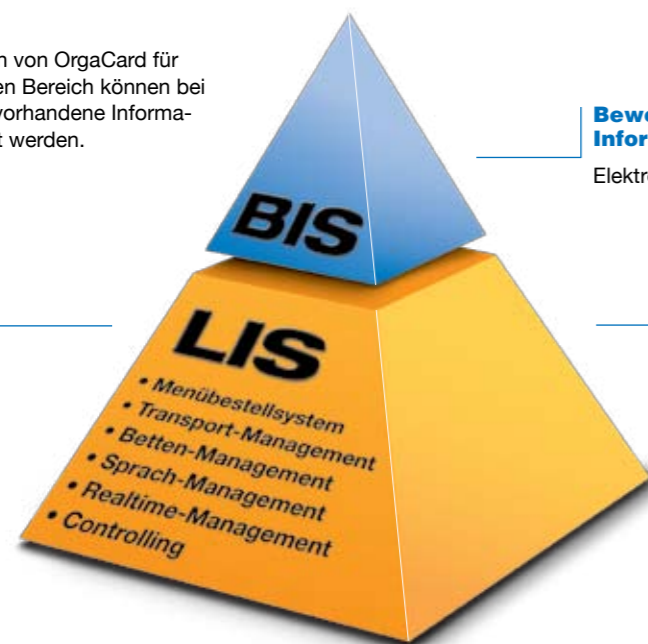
n von OrgaCard für en Bereich können bei vorhandene Informat werden.

Bewe
Infor

Elektr

BIS

LIS

• Menübestellsystem
• Transport-Management
• Betten-Management
• Sprach-Management
• Realtime-Management
• Controlling